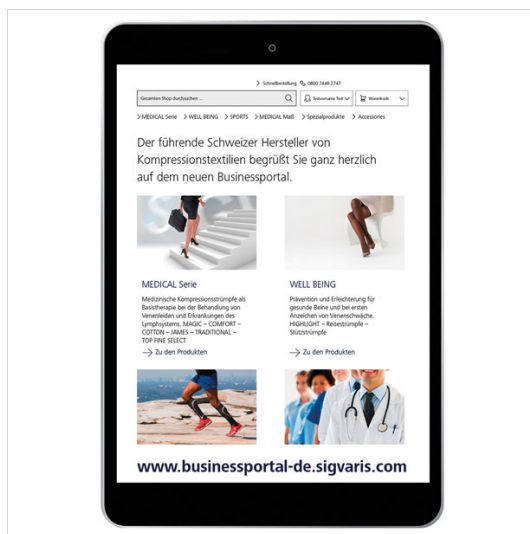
> Schnellbestellung 0800 7448 2747

Gesamten Shop durchsuchen ...

Testvorname Test

Warenkorb

> MEDICAL Serie > WELL BEING > SPORTS > MEDICAL Maß > Spezialprodukte > Accessoires

Der führende Schweizer Hersteller von Kompressionstextilien begrüßt Sie ganz herzlich auf dem neuen Businessportal.

MEDICAL Serie

Medizinische Kompressionsstrümpfe als Basistherapie bei der Behandlung von Venenleiden und Erkrankungen des Lymphsystems. MAGIC – COMFORT – COTTON – JAMES – TRADITIONAL – TOP FINE SELECT

Zu den Produkten

WELL BEING

Prävention und Erleichterung für gesunde Beine und bei ersten Anzeichen von Venenschwäche. HIGHLIGHT – Reisestrümpfe – Stützstrümpfe

Zu den Produkten

www.businessportal-de.sigvaris.com